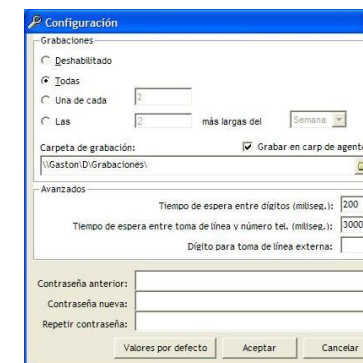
Configuración

Grabaciones
Deshabilitado
Todas
Una de cada
Las
2
más largas del
Semana

Carpeta de grabación:
Grabar en carp de agent
\\Gaston\D\Grabaciones\

Avanzados
Tiempo de espera entre dígitos (miliseg.):
200
Tiempo de espera entre toma de línea y número tel. (miliseg.):
3000
Dígito para toma de línea externa:

Contraseña anterior:
Contraseña nueva:
Repetir contraseña:

Valores por defecto
Aceptar
Cancelar